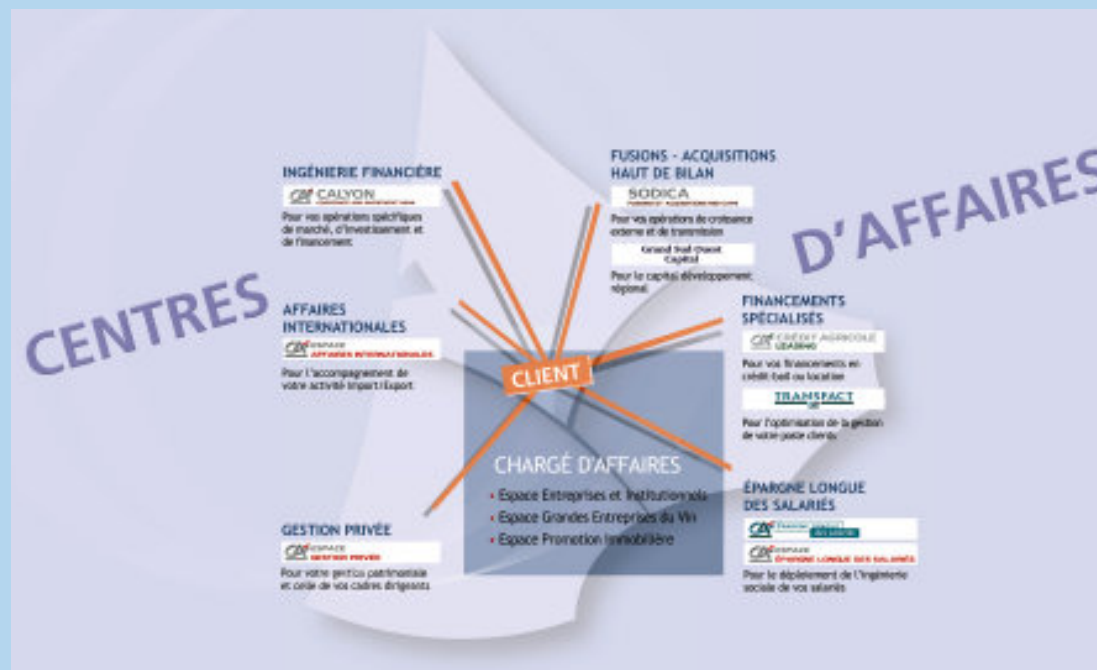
CENTRES D'AFFAIRES

INGÉNIERIE FINANCIÈRE
CALYON
Pour vos opérations spécifiques de marché, d'investissement et de financement

FUSIONS - ACQUISITIONS HAUT DE BILAN
SODICA
Pour vos opérations de croissance externe et de transmission
Grand Sud Ouest Capital
Pour le capital développement régional

AFFAIRES INTERNATIONALES
ESPACE AFFAIRES INTERNATIONALES
Pour l'accompagnement de votre activité import/export

FINANCEMENTS SPÉCIALISÉS
CRÉDIT AGRICOLE LEASING
Pour vos financements en crédit-bail ou location
TRANSFACT
Pour l'optimisation de la gestion de votre poste clients

CLIENT

CHARGÉ D'AFFAIRES
• Espace Entreprises et Institutionnels
• Espace Grandes Entreprises du Vin
• Espace Promotion Immobilière

ÉPARGNE LONGUE DES SALARIÉS
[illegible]
ESPACE ÉPARGNE LONGUE DES SALARIÉS
Pour le déploiement de l'ingénierie sociale de vos salariés

GESTION PRIVÉE
ESPACE GESTION PRIVÉE
Pour votre gestion patrimoniale et celle de vos cadres dirigeants